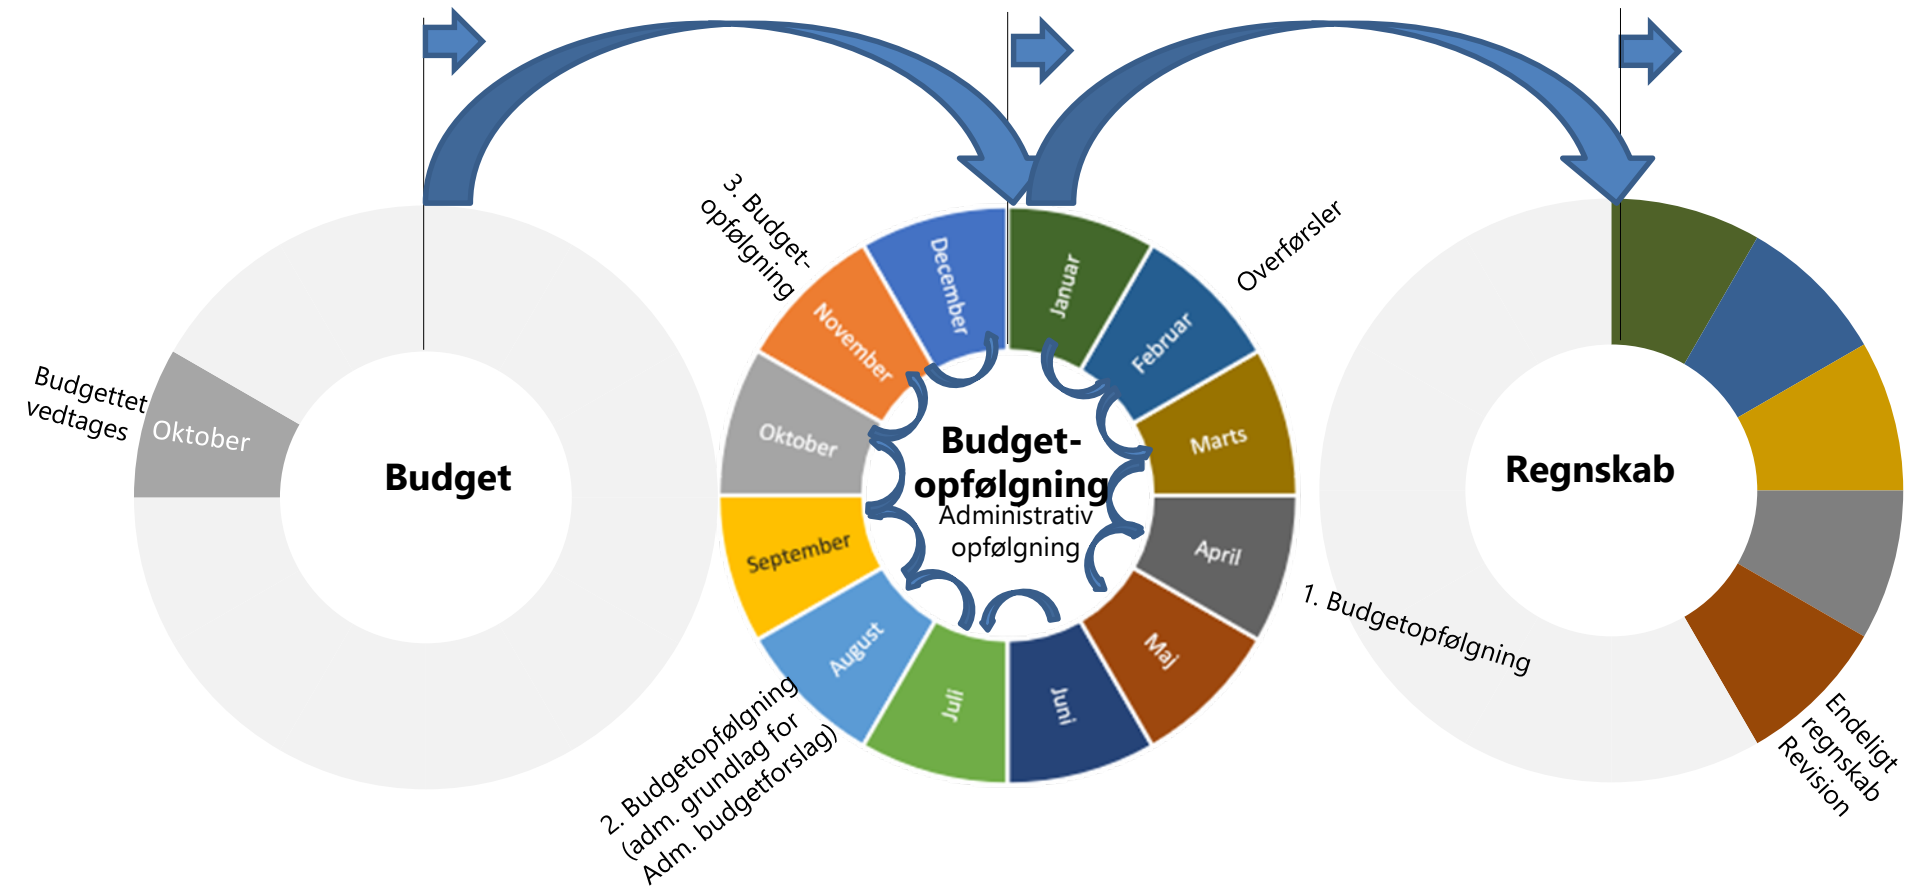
Budgettet vedtages

Oktober

Budget

3. Budget-opfølgning

December

Januar

Overførsler

November

Februar

Oktober

Budget-opfølgning

Administrativ opfølgning

Marts

September

April

August

Juli

Juni

Maj

2. Budgetopfølgning (adm. grundlag for Adm. budgetforslag)

Regnskab

1. Budgetopfølgning

Endeligt regnskab Revision